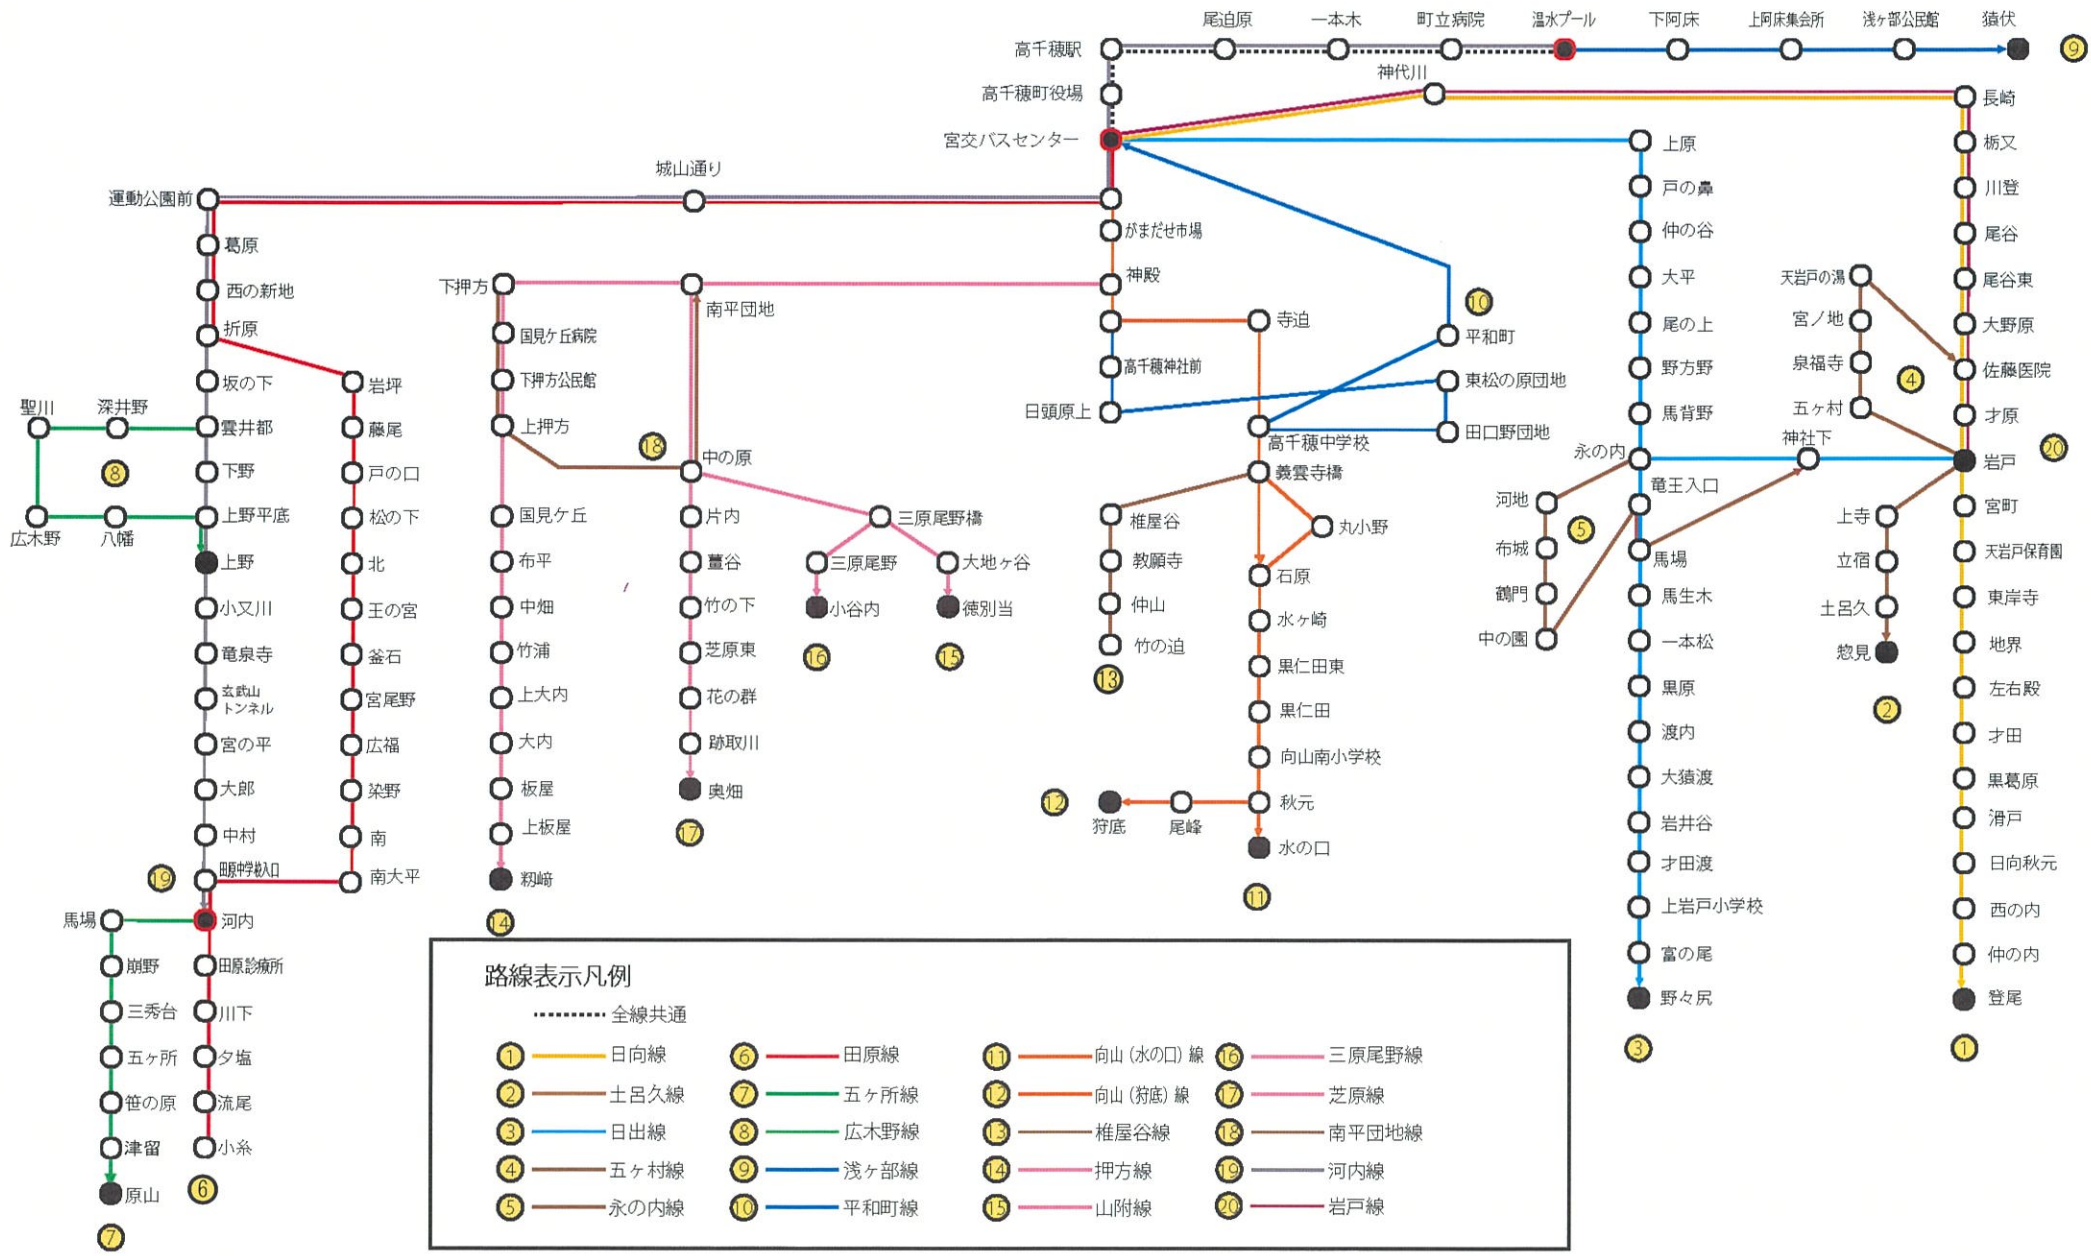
高千穂駅 尾迫原 一本木 町立病院 温水プール 下阿床 上阿床集会所 浅ヶ部公民館 猿伏 9

神代川
高千穂町役場
長崎
宮交バスセンター
上原
栃又
城山通り
戸の鼻
川登
運動公園前
がまだせ市場
仲の谷
尾谷
葛原
神殿
大平
天岩戸の湯
尾谷東
西の新地
下押方
南平団地
10
尾の上
宮ノ地
大野原
折原
寺迫
平和町
国見ケ丘病院
野方野
泉福寺
4
佐藤医院
坂の下
岩坪
下押方公民館
高千穂神社前
東松の原団地
聖川
深井野
馬背野
五ヶ村
才原
雲井都
藤尾
上押方
18
日頭原上
田口野団地
8
中の原
高千穂中学校
永の内
神社下
岩戸 20
下野
戸の口
義雲寺橋
河地
竜王入口
上寺
宮町
広木野
八幡
上野平底
松の下
国見ケ丘
片内
三原尾野橋
椎屋谷
5
丸小野
布城
馬場
天岩戸保育園
上野
北
布平
薑谷
三原尾野
大地ヶ谷
教願寺
石原
立宿
東岸寺
小又川
王の宮
中畑
竹の下
小谷内
徳別当
仲山
鶴門
馬生木
土呂久
竜泉寺
釜石
竹浦
芝原東
16
15
竹の迫
水ヶ崎
中の園
一本松
惣見
地界
玄武山トンネル
宮尾野
上大内
花の群
13
黒仁田東
黒原
左右殿
宮の平
広福
大内
跡取川
黒仁田
渡内
2
才田
大郎
染野
板屋
奥畑
向山南小学校
大猿渡
黒葛原
中村
南
上板屋
17
12
狩底
尾峰
秋元
岩井谷
滑戸
19
田原中学校入口
南大平
籾崎
水の口
才田渡
日向秋元
馬場
河内
14
11
上岩戸小学校
西の内
崩野
田原診療所
富の尾
仲の内
三秀台
川下
野々尻
登尾
五ヶ所
夕塩
3
1
笹の原
流尾
津留
小糸
原山
6
7

路線表示凡例
全線共通
| | | | |
|---|---|---|---|
| 1 日向線 | 6 田原線 | 11 向山（水の口）線 | 16 三原尾野線 |
| 2 土呂久線 | 7 五ヶ所線 | 12 向山（狩底）線 | 17 芝原線 |
| 3 日出線 | 8 広木野線 | 13 椎屋谷線 | 18 南平団地線 |
| 4 五ヶ村線 | 9 浅ヶ部線 | 14 押方線 | 19 河内線 |
| 5 永の内線 | 10 平和町線 | 15 山附線 | 20 岩戸線 |